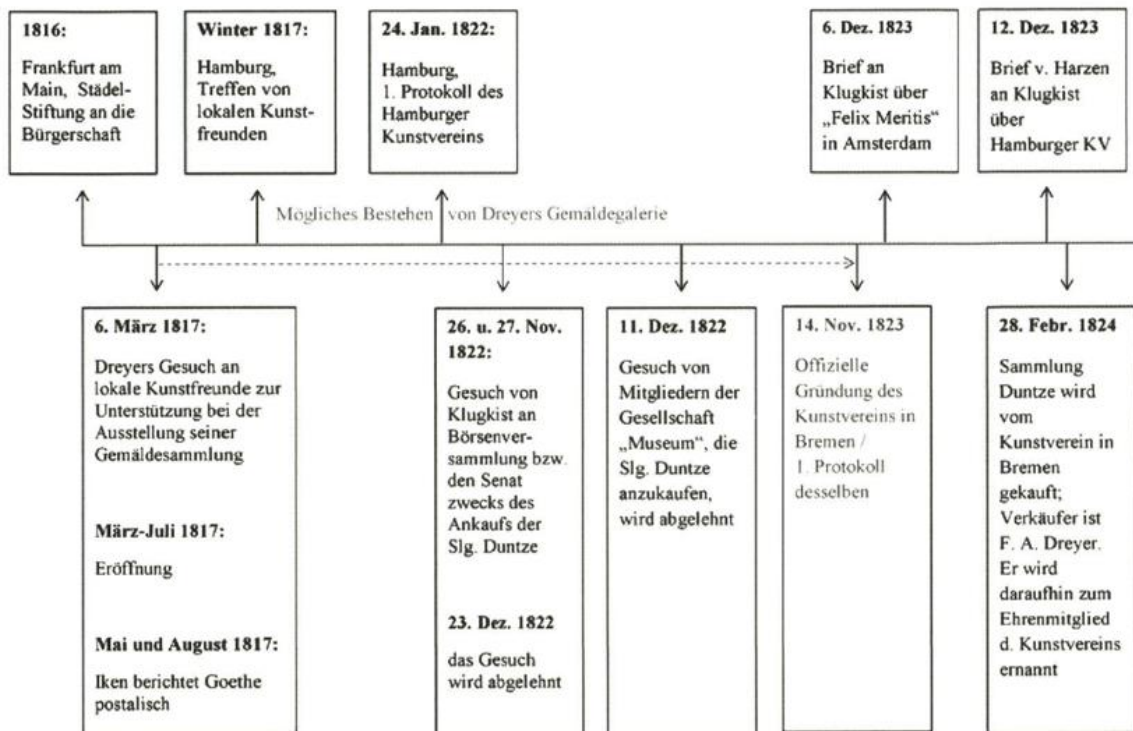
**1816:**

Frankfurt am Main, Städel-Stiftung an die Bürgerschaft

**Winter 1817:**

Hamburg, Treffen von lokalen Kunstfreunden

**24. Jan. 1822:**

Hamburg, 1. Protokoll des Hamburger Kunstvereins

**6. Dez. 1823**

Brief an Klugkist über „Felix Meritis" in Amsterdam

**12. Dez. 1823**

Brief v. Harzen an Klugkist über Hamburger KV

Mögliches Bestehen von Dreyers Gemäldegalerie

**6. März 1817:**

Dreyers Gesuch an lokale Kunstfreunde zur Unterstützung bei der Ausstellung seiner Gemäldesammlung

**März-Juli 1817:**

Eröffnung

**Mai und August 1817:**

Iken berichtet Goethe postalisch

**26. u. 27. Nov. 1822:**

Gesuch von Klugkist an Börsenversammlung bzw. den Senat zwecks des Ankaufs der Slg. Duntze

**23. Dez. 1822**

das Gesuch wird abgelehnt

**11. Dez. 1822**

Gesuch von Mitgliedern der Gesellschaft „Museum", die Slg. Duntze anzukaufen, wird abgelehnt

14. Nov. 1823

Offizielle Gründung des Kunstvereins in Bremen / 1. Protokoll desselben

**28. Febr. 1824**

Sammlung Duntze wird vom Kunstverein in Bremen gekauft; Verkäufer ist F. A. Dreyer. Er wird daraufhin zum Ehrenmitglied d. Kunstvereins ernannt